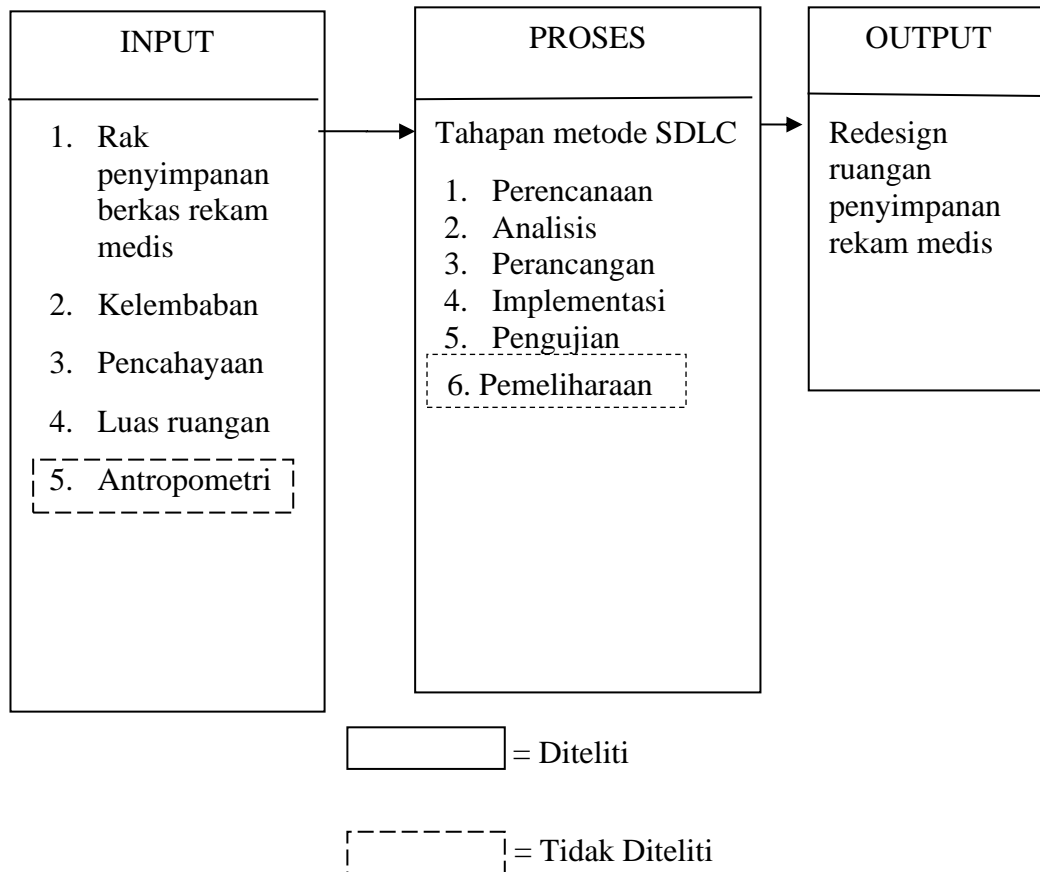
INPUT

1. Rak penyimpanan berkas rekam medis
2. Kelembaban
3. Pencahayaan
4. Luas ruangan
5. Antropometri

PROSES

Tahapan metode SDLC

1. Perencanaan
2. Analisis
3. Perancangan
4. Implementasi
5. Pengujian
6. Pemeliharaan

OUTPUT

Redesign ruangan penyimpanan rekam medis

= Diteliti

= Tidak Diteliti